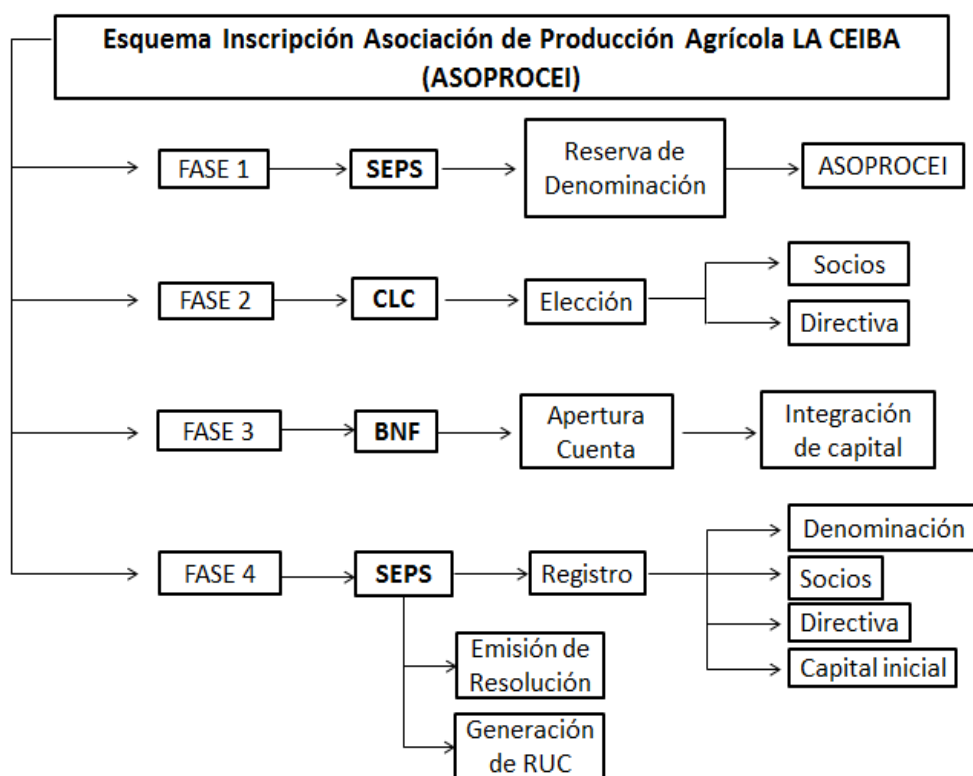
Esquema Inscripción Asociación de Producción Agrícola LA CEIBA (ASOPROCEI)

FASE 1
SEPS
Reserva de Denominación
ASOPROCEI

FASE 2
CLC
Elección
Socios
Directiva

FASE 3
BNF
Apertura Cuenta
Integración de capital

FASE 4
SEPS
Registro
Denominación
Socios
Directiva
Capital inicial
Emisión de Resolución
Generación de RUC